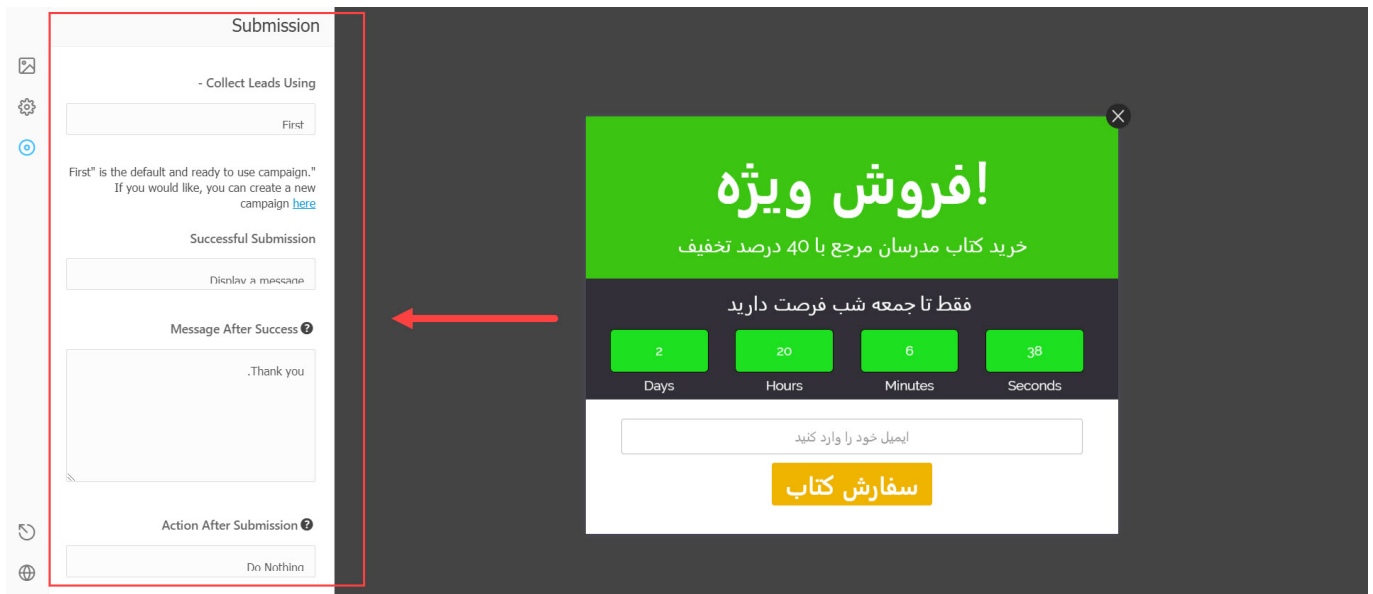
Submission

- Collect Leads Using

First

First" is the default and ready to use campaign." If you would like, you can create a new campaign here

Successful Submission

Display a message

Message After Success

.Thank you

Action After Submission

Do Nothing

!فروش ویژه

خرید کتاب مدرسان مرجع با 40 درصد تخفیف

فقط تا جمعه شب فرصت دارید

| 2 | 20 | 6 | 38 |
|---|---|---|---|
| Days | Hours | Minutes | Seconds |

ایمیل خود را وارد کنید

سفارش کتاب